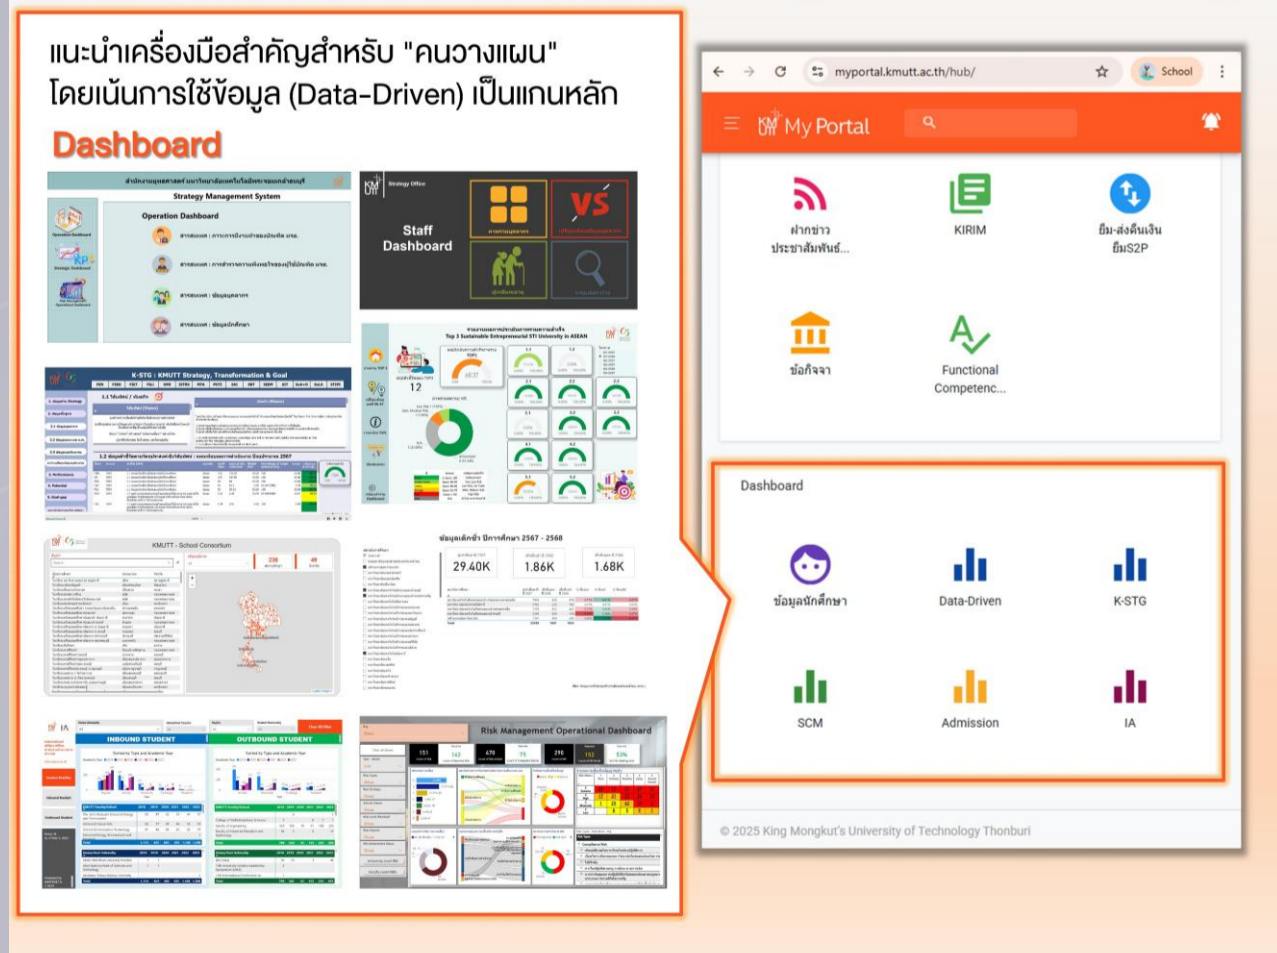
แนะนำเครื่องมือสำคัญสำหรับ "คนวางแผน" โดยเน้นการใช้ข้อมูล (Data-Driven) เป็นแกนหลัก

Dashboard

Strategy Management System

Operation Dashboard

Staff Dashboard

K-STG : KMUTT Strategy, Transformation & Goal

KMUTT - School Consortium

ข้อมูลเด็กซ้ำ ปีการศึกษา 2567 - 2568

29.40K

1.86K

1.68K

INBOUND STUDENT

OUTBOUND STUDENT

Risk Management Operational Dashboard

myportal.kmutt.ac.th/hub/

School

My Portal

ฝากข่าว ประชาสัมพันธ์...

KIRIM

ยืม-ส่งคืนเงิน ยืมS2P

ข้อกิจจา

Functional Competenc...

Dashboard

ข้อมูลนักศึกษา

Data-Driven

K-STG

SCM

Admission

IA

© 2025 King Mongkut's University of Technology Thonburi